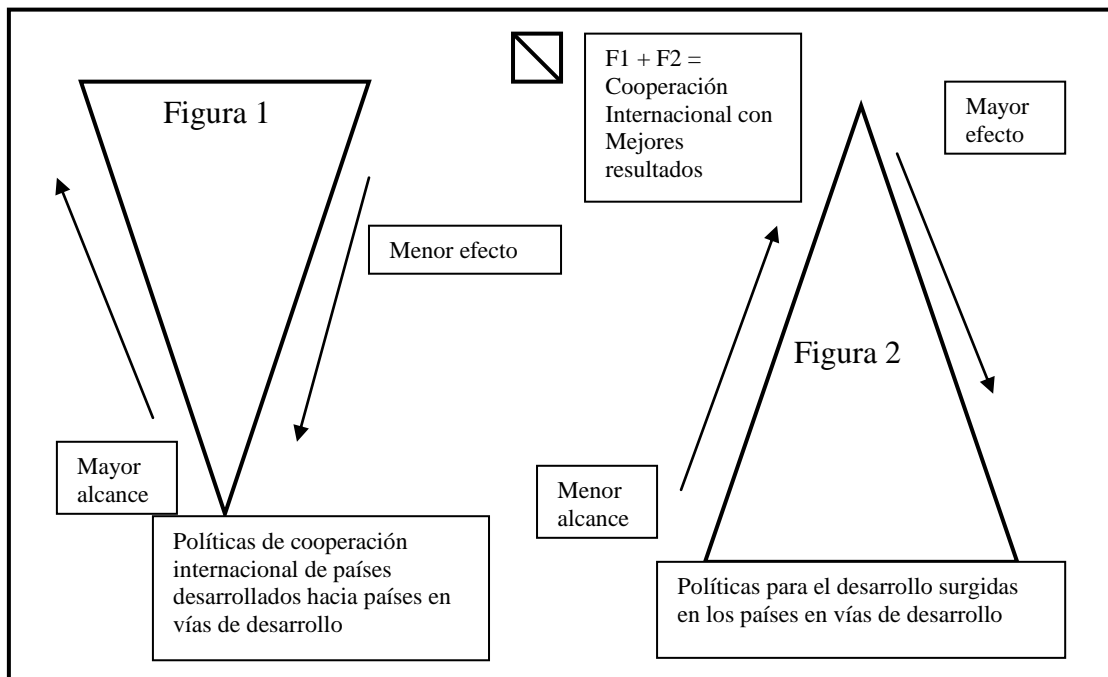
Figura 1

F1 + F2 = Cooperación Internacional con Mejores resultados

Mayor efecto

Menor efecto

Figura 2

Mayor alcance

Menor alcance

Políticas de cooperación internacional de países desarrollados hacia países en vías de desarrollo

Políticas para el desarrollo surgidas en los países en vías de desarrollo